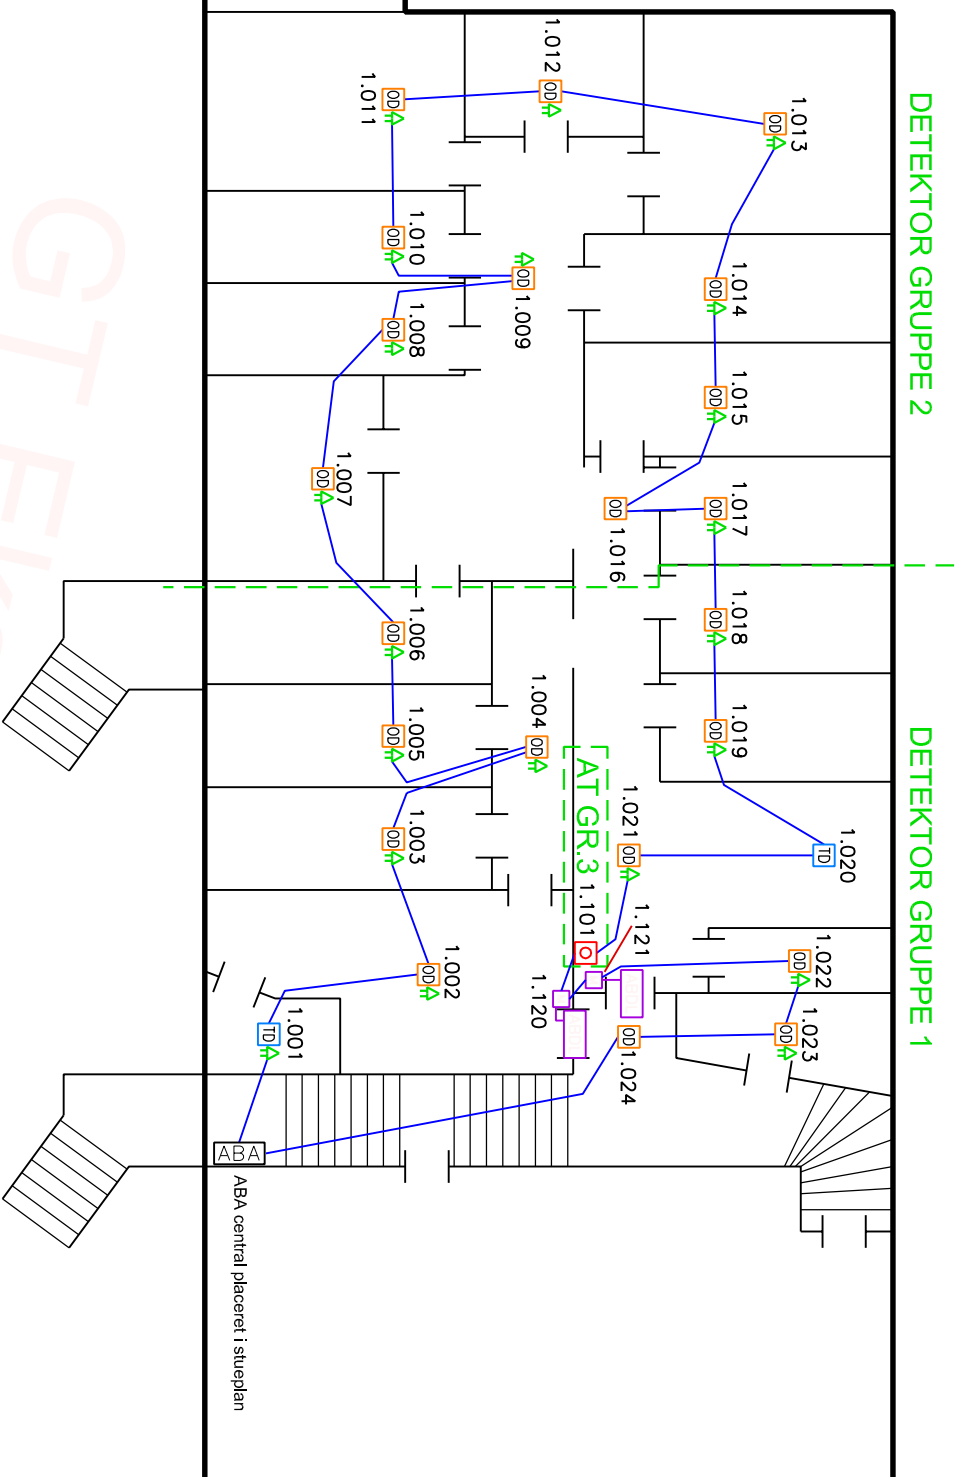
DETEKTOR GRUPPE 2

DETEKTOR GRUPPE 1

AT GR.3

1.011
OD
1.012
OD
1.013
OD
1.010
OD
1.009
OD
1.014
OD
1.008
OD
1.015
OD
1.007
OD
1.016
OD
1.017
OD
1.006
OD
1.018
OD
1.004
OD
1.005
OD
1.019
OD
1.003
OD
1.021
OD
1.020
TD
1.101
1.121
1.002
OD
1.022
OD
1.120
1.001
TD
1.023
OD
1.024
OD
ABA
ABA central placeret i stueplan